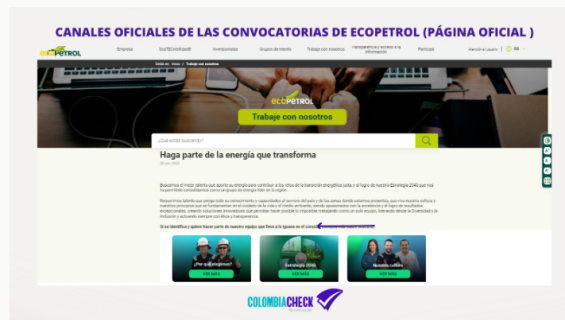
CANALES OFICIALES DE LAS CONVOCATORIAS DE ECOPETROL (PÁGINA OFICIAL )

ecopetrol

Empresa

Inversionistas

Grupos de interés

Trabaje con nosotros

Transparencia y acceso a la información

Participa

Iniciar sesión

ES

Estás en: Inicio / Trabajo con nosotros

ecopetrol

Trabaje con nosotros

¿Qué estás buscando?

Haga parte de la energía que transforma

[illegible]

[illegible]

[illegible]

¿Por qué Ecopetrol?

VER MÁS

Estrategia 2040

VER MÁS

Nuestra cultura

VER MÁS

COLOMBIACHECK